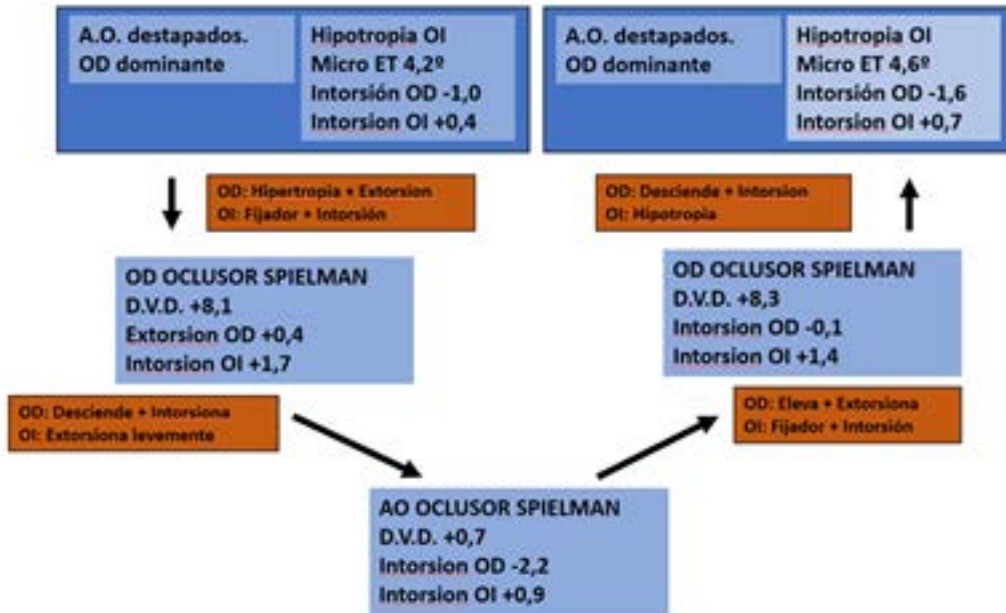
A.O. destapados.
OD dominante

Hipotropia OI
Micro ET 4,2º
Intorsión OD -1,0
Intorsion OI +0,4

A.O. destapados.
OD dominante

Hipotropia OI
Micro ET 4,6º
Intorsión OD -1,6
Intorsion OI +0,7

OD: Hipertropia + Extorsion
OI: Fijador + Intorsión

OD: Desciende + Intorsion
OI: Hipotropia

OD OCLUSOR SPIELMAN
D.V.D. +8,1
Extorsion OD +0,4
Intorsion OI +1,7

OD OCLUSOR SPIELMAN
D.V.D. +8,3
Intorsion OD -0,1
Intorsion OI +1,4

OD: Desciende + Intorsiona
OI: Extorsiona levemente

OD: Eleva + Extorsiona
OI: Fijador + Intorsión

AO OCLUSOR SPIELMAN
D.V.D. +0,7
Intorsion OD -2,2
Intorsion OI +0,9